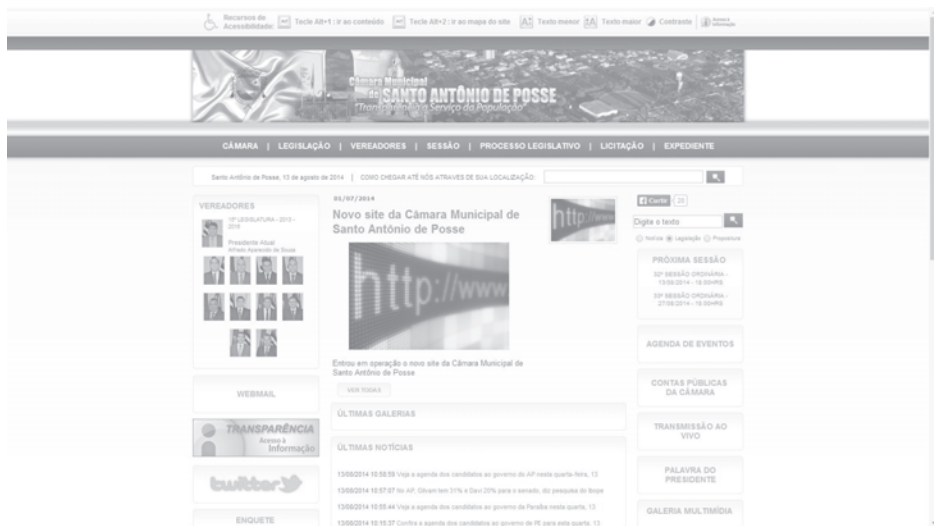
Recursos de Acessibilidade: Tecle Alt+1 : ir ao conteúdo Tecle Alt+2 : ir ao mapa do site Texto menor Texto maior Contraste Ajuda

Câmara Municipal de SANTO ANTÔNIO DE POSSE
"Transparência a Serviço da População"

CÂMARA | LEGISLAÇÃO | VEREADORES | SESSÃO | PROCESSO LEGISLATIVO | LICITAÇÃO | EXPEDIENTE

Santo Antônio de Posse, 13 de agosto de 2014 | COMO CHEGAR ATÉ NÓS ATRAVÉS DE SUA LOCALIZAÇÃO:

VEREADORES
15ª LEGISLATURA - 2013 - 2016
Presidente Atual
Alfredo Aparecido de Souza

WEBMAIL

TRANSPARÊNCIA
Acesso à Informação

twitter

ENQUETE

01/07/2014
Novo site da Câmara Municipal de Santo Antônio de Posse

http://www

Entrou em operação o novo site da Câmara Municipal de Santo Antônio de Posse

VER TODAS

ÚLTIMAS GALERIAS

ÚLTIMAS NOTÍCIAS

13/08/2014 10:58:59 Veja a agenda dos candidatos ao governo do AP nesta quarta-feira, 13
13/08/2014 10:57:07 No AP, Gilvam tem 31% e Davi 20% para o senado, diz pesquisa do Ibope
13/08/2014 10:55:44 Veja a agenda dos candidatos ao governo da Paraíba nesta quarta, 13
13/08/2014 10:15:37 Confira a agenda dos candidatos ao governo de PE para esta quarta, 13

Curtir 26

Digite o texto
Notícia Legislação Proposituras

PRÓXIMA SESSÃO
32ª SESSÃO ORDINÁRIA - 13/08/2014 - 18:00HRS
33ª SESSÃO ORDINÁRIA - 27/08/2014 - 18:00HRS

AGENDA DE EVENTOS

CONTAS PÚBLICAS DA CÂMARA

TRANSMISSÃO AO VIVO

PALAVRA DO PRESIDENTE

GALERIA MULTIMÍDIA